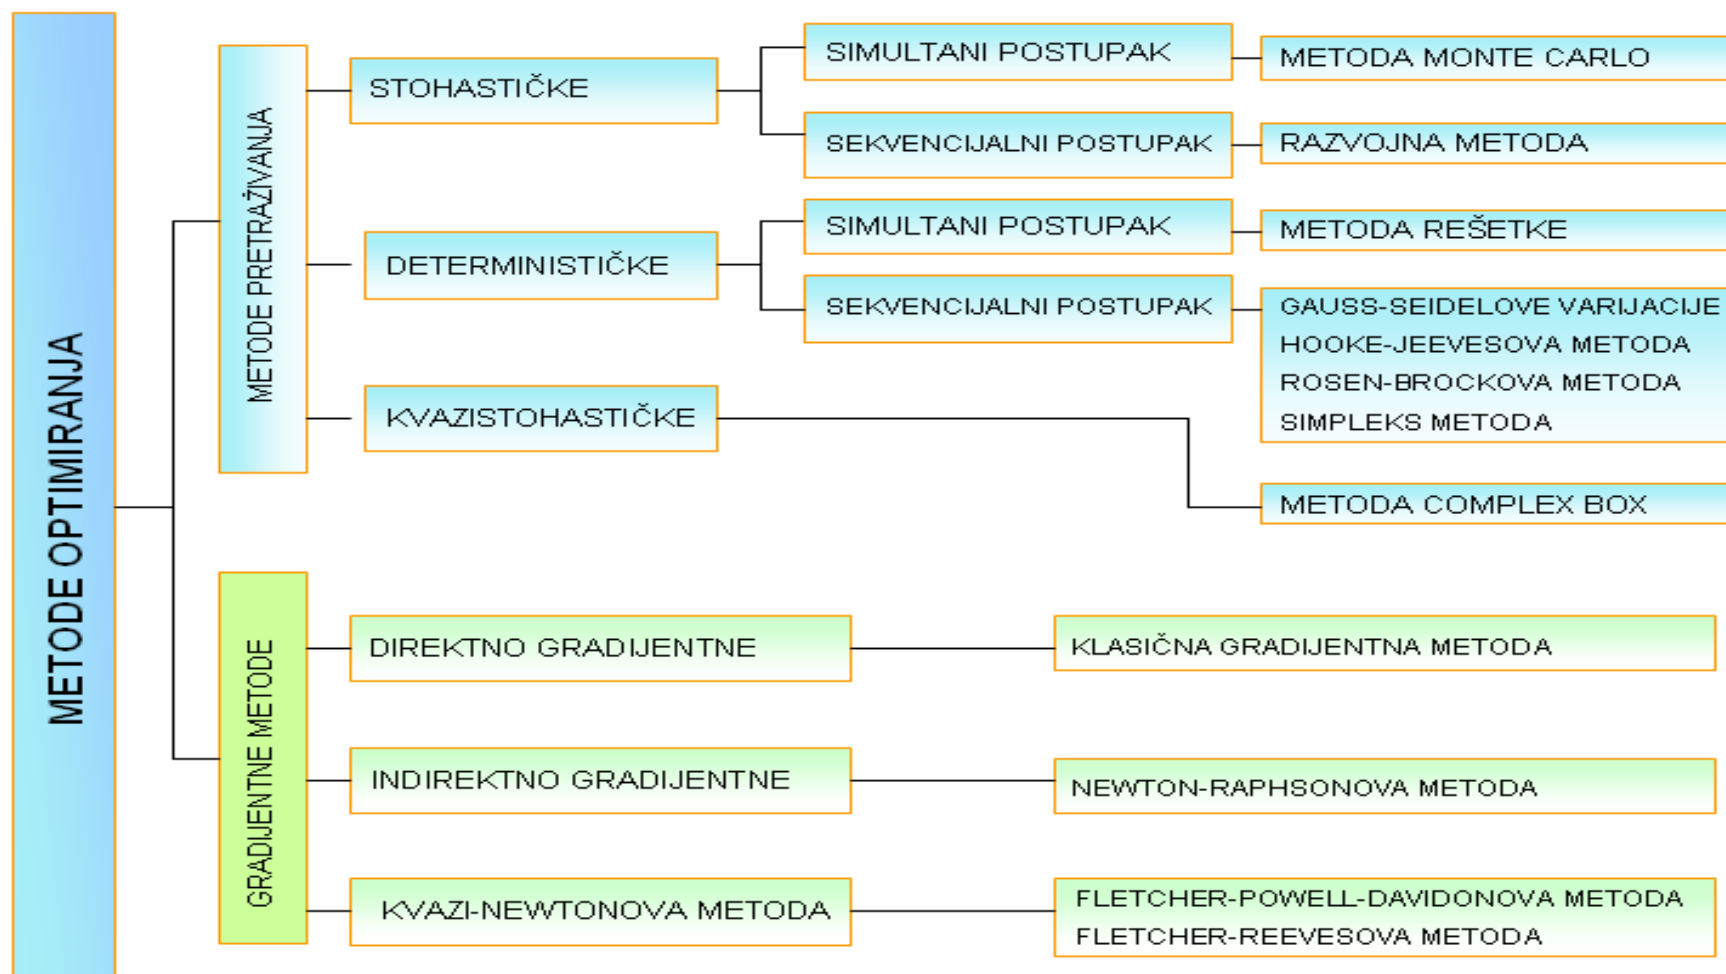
METODE OPTIMIRANJA

METODE PRETRAŽIVANJA

STOHASTIČKE

SIMULTANI POSTUPAK

METODA MONTE CARLO

SEKVENCIJALNI POSTUPAK

RAZVOJNA METODA

DETERMINISTIČKE

SIMULTANI POSTUPAK

METODA REŠETKE

SEKVENCIJALNI POSTUPAK

GAUSS-SEIDELOVE VARIJACIJE
HOOKE-JEEVESOVA METODA
ROSEN-BROCKOVA METODA
SIMPLEKS METODA

KVAZISTOHASTIČKE

METODA COMPLEX BOX

GRADIJENTNE METODE

DIREKTNO GRADIJENTNE

KLASIČNA GRADIJENTNA METODA

INDIREKTNO GRADIJENTNE

NEWTON-RAPHSONOVA METODA

KVAZI-NEWTONOVA METODA

FLETCHER-POWELL-DAVIDONOVA METODA
FLETCHER-REEVESOVA METODA